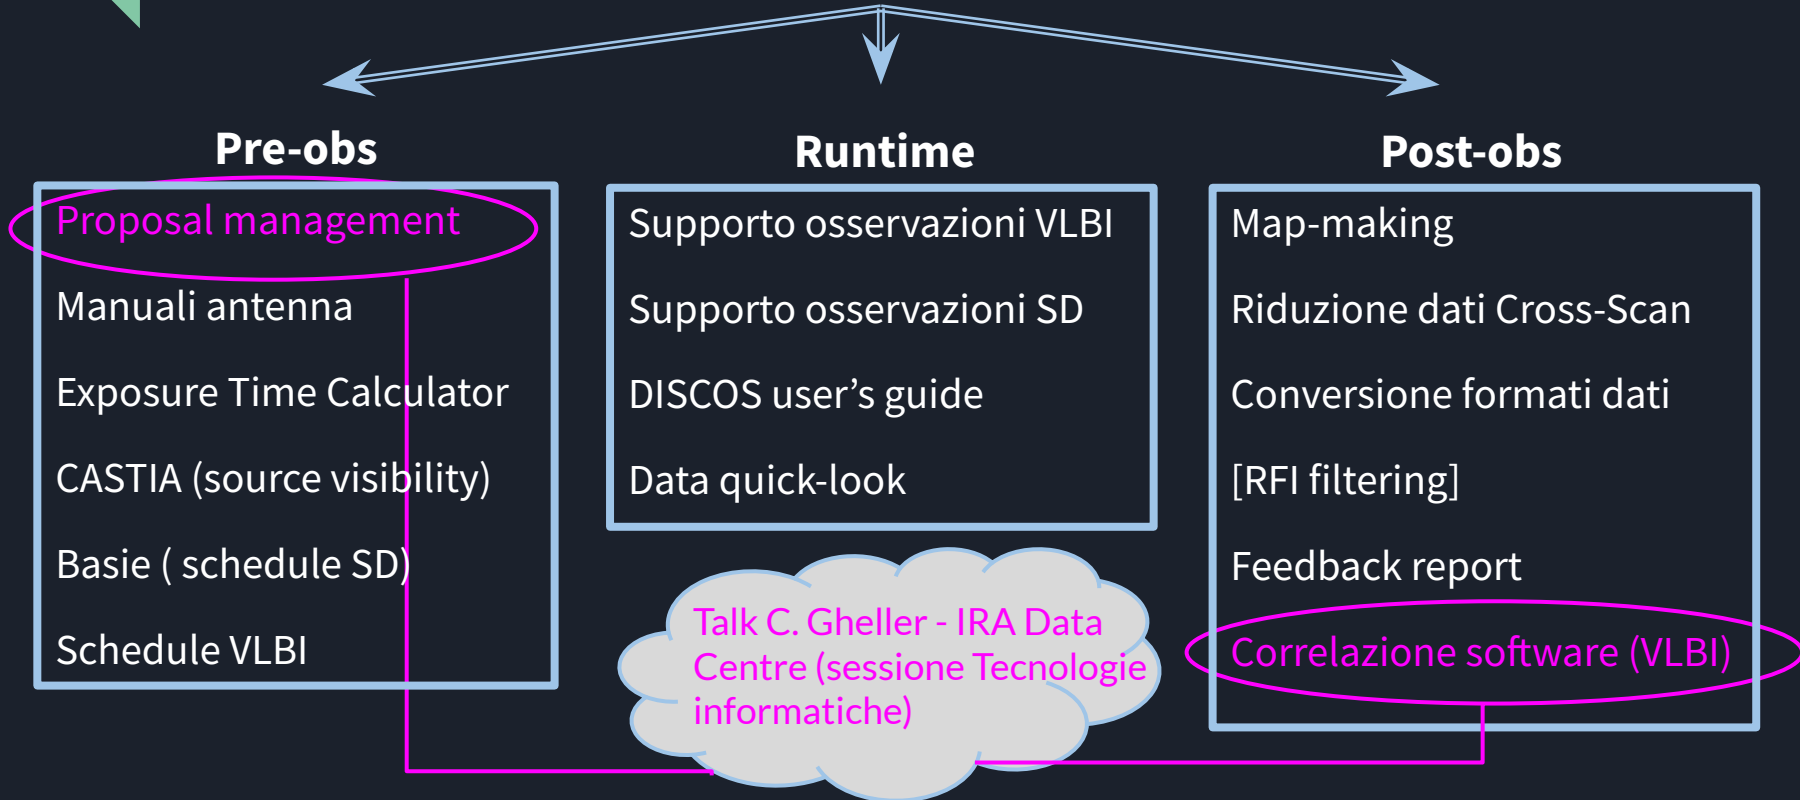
Pre-obs

Proposal management

Manuali antenna

Exposure Time Calculator

CASTIA (source visibility)

Basie ( schedule SD)

Schedule VLBI

Runtime

Supporto osservazioni VLBI

Supporto osservazioni SD

DISCOS user’s guide

Data quick-look

Post-obs

Map-making

Riduzione dati Cross-Scan

Conversione formati dati

[RFI filtering]

Feedback report

Correlazione software (VLBI)

Talk C. Gheller - IRA Data Centre (sessione Tecnologie informatiche)